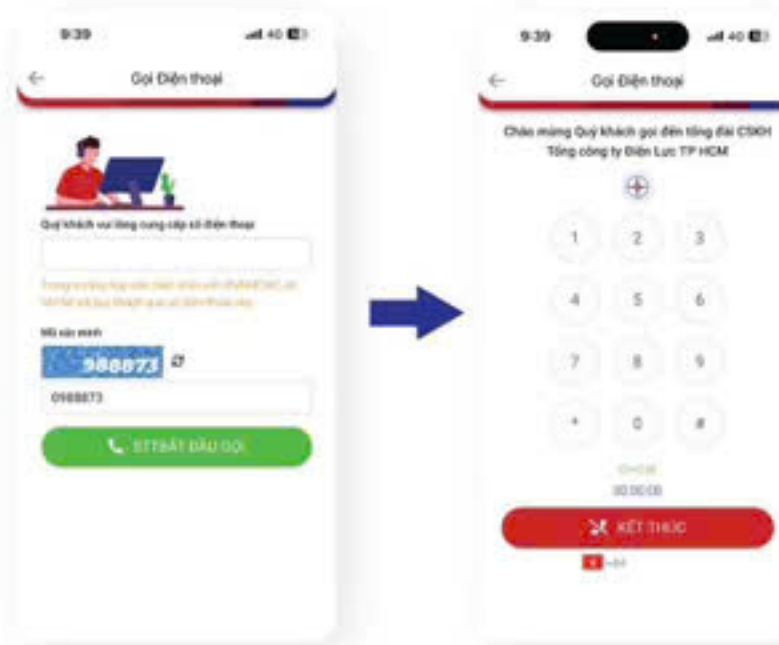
9:39

Gọi Điện thoại

Quý khách vui lòng cung cấp số điện thoại

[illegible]

Mã xác minh

988873

0988873

BẮT ĐẦU GỌI

9:39

Gọi Điện thoại

Chào mừng Quý khách gọi đến tổng đài CSKH Tổng công ty Điện Lực TP HCM

1 2 3

4 5 6

7 8 9

* 0 #

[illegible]

00:00:00

KẾT THÚC

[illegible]